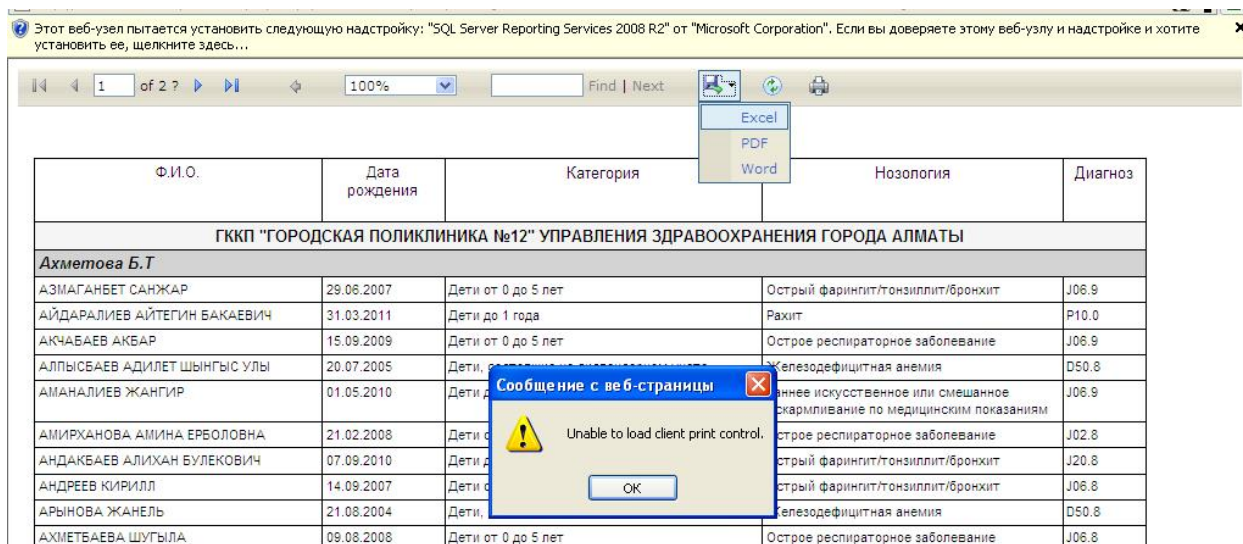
Этот веб-узел пытается установить следующую надстройку: "SQL Server Reporting Services 2008 R2" от "Microsoft Corporation". Если вы доверяете этому веб-узлу и надстройке и хотите установить ее, щелкните здесь...

1 of 2 ? 100% Find | Next

Excel
PDF
Word

| Ф.И.О. | Дата рождения | Категория | Нозология | Диагноз |
|---|---|---|---|---|
| ГККП "ГОРОДСКАЯ ПОЛИКЛИНИКА №12" УПРАВЛЕНИЯ ЗДРАВООХРАНЕНИЯ ГОРОДА АЛМАТЫ | | | | |
| Ахметова Б.Т | | | | |
| АЗМАГАНБЕТ САНЖАР | 29.06.2007 | Дети от 0 до 5 лет | Острый фарингит/тонзиллит/бронхит | J06.9 |
| АЙДАРАЛИЕВ АЙТЕГИН БАКАЕВИЧ | 31.03.2011 | Дети до 1 года | Рахит | P10.0 |
| АКЧАБАЕВ АКБАР | 15.09.2009 | Дети от 0 до 5 лет | Острое респираторное заболевание | J06.9 |
| АЛПЫСБАЕВ АДИЛЕТ ШЫНГЫС УЛЫ | 20.07.2005 | Дети, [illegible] | Железодефицитная анемия | D50.8 |
| АМАНАЛИЕВ ЖАНГИР | 01.05.2010 | Дети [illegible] | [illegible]аннее искусственное или смешанное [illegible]скармливание по медицинским показаниям | J06.9 |
| АМИРХАНОВА АМИНА ЕРБОЛОВНА | 21.02.2008 | Дети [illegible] | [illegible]строе респираторное заболевание | J02.8 |
| АНДАКБАЕВ АЛИХАН БУЛЕКОВИЧ | 07.09.2010 | Дети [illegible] | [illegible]стрый фарингит/тонзиллит/бронхит | J20.8 |
| АНДРЕЕВ КИРИЛЛ | 14.09.2007 | Дети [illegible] | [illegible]стрый фарингит/тонзиллит/бронхит | J06.8 |
| АРЫНОВА ЖАНЕЛЬ | 21.08.2004 | Дети, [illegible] | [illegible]елезодефицитная анемия | D50.8 |
| АХМЕТБАЕВА ШУГЫЛА | 09.08.2008 | Дети от 0 до 5 лет | Острое респираторное заболевание | J06.8 |

Сообщение с веб-страницы

Unable to load client print control.

OK